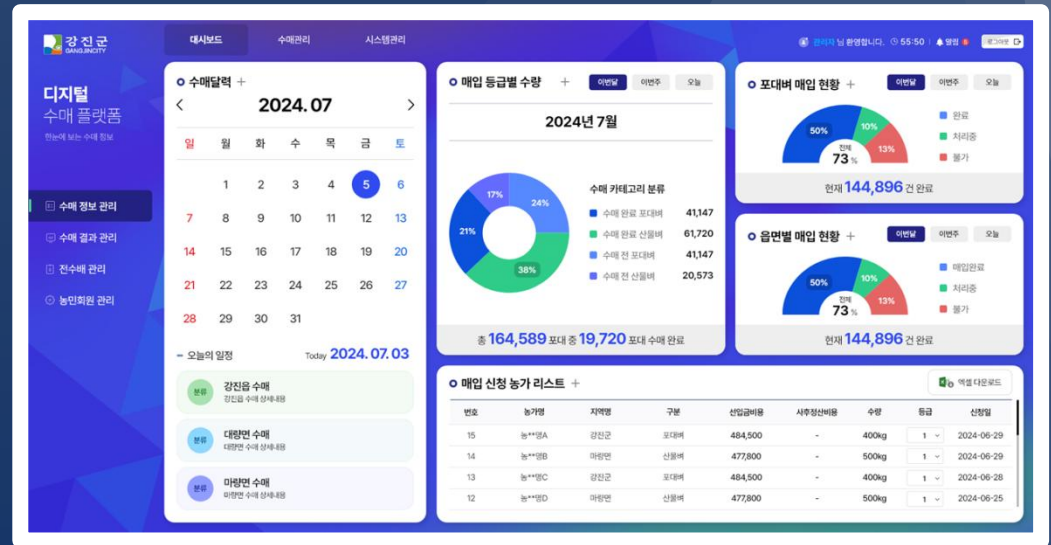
강진군
GANGJINCITY

대시보드 수매관리 시스템관리

관리자 님 환영합니다. 55:50 알림 로그아웃

디지털
수매 플랫폼
한눈에 보는 수매 정보

수매 정보 관리
수매 결과 관리
전수배 관리
농민회원 관리

수매달력 +
2024. 07

| 일 | 월 | 화 | 수 | 목 | 금 | 토 |
|---|---|---|---|---|---|---|
| | 1 | 2 | 3 | 4 | 5 | 6 |
| 7 | 8 | 9 | 10 | 11 | 12 | 13 |
| 14 | 15 | 16 | 17 | 18 | 19 | 20 |
| 21 | 22 | 23 | 24 | 25 | 26 | 27 |
| 28 | 29 | 30 | 31 | | | |

오늘의 일정 Today 2024. 07. 03

분류 강진읍 수매
강진읍 수매 상세내용

분류 대량면 수매
대량면 수매 상세내용

분류 마량면 수매
마량면 수매 상세내용

매입 등급별 수량 + 이번달 이번주 오늘

2024년 7월

17% 24% 21% 38%

수매 카테고리 분류
수매 완료 포대벼 41,147
수매 완료 산물벼 61,720
수매 전 포대벼 41,147
수매 전 산물벼 20,573

총 164,589 포대 중 19,720 포대 수매 완료

포대벼 매입 현황 + 이번달 이번주 오늘

50% 10% 13%
전체 73%

완료
처리중
불가

현재 144,896 건 완료

읍면별 매입 현황 + 이번달 이번주 오늘

50% 10% 13%
전체 73%

매입완료
처리중
불가

현재 144,896 건 완료

매입 신청 농가 리스트 + 엑셀 다운로드

| 번호 | 농가명 | 지역명 | 구분 | 선입금비용 | 사후정산비용 | 수량 | 등급 | 신청일 |
|---|---|---|---|---|---|---|---|---|
| 15 | 농**명A | 강진군 | 포대벼 | 484,500 | - | 400kg | 1 | 2024-06-29 |
| 14 | 농**명B | 마량면 | 산물벼 | 477,800 | - | 500kg | 1 | 2024-06-29 |
| 13 | 농**명C | 강진군 | 포대벼 | 484,500 | - | 400kg | 1 | 2024-06-28 |
| 12 | 농**명D | 마량면 | 산물벼 | 477,800 | - | 500kg | 1 | 2024-06-25 |